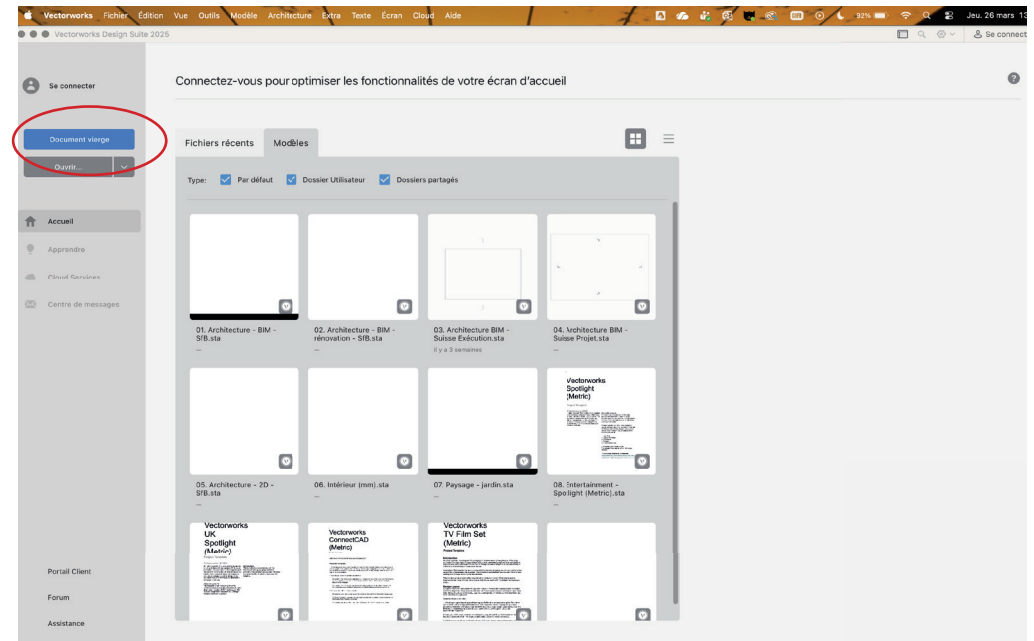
Vectorworks Fichier Édition Vue Outils Modèle Architecture Extra Texte Écran Cloud Aide

92% Jeu. 26 mars 1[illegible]

Vectorworks Design Suite 2025

Se connect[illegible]

Se connecter

Connectez-vous pour optimiser les fonctionnalités de votre écran d'accueil

?

Document vierge

Ouvrir...

Accueil

Apprendre

Cloud Services

Centre de messages

Portail Client

Forum

Assistance

Fichiers récents

Modèles

Type: Par défaut Dossier Utilisateur Dossiers partagés

01. Architecture - BIM - SfB.sta
—

02. Architecture - BIM - rénovation - SfB.sta
—

03. Architecture BIM - Suisse Exécution.sta
Il y a 3 semaines

04. Architecture BIM - Suisse Projet.sta
—

05. Architecture - 2D - SfB.sta
—

06. Intérieur (mm).sta
—

07. Paysage - jardin.sta
—

Vectorworks Spotlight (Metric)

08. Entertainment - Spotlight (Metric).sta
—

Vectorworks UK Spotlight (Metric)

Vectorworks ConnectCAD (Metric)

Vectorworks TV Film Set (Metric)